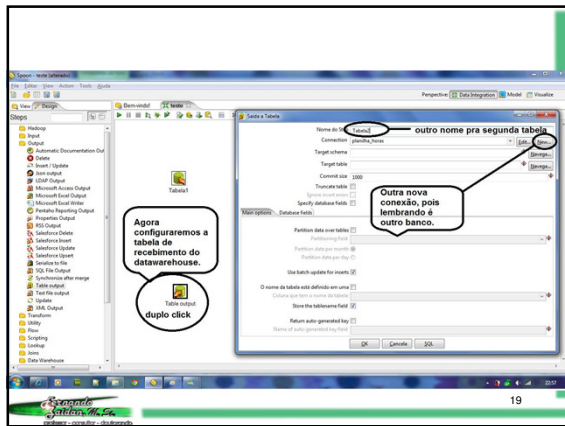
Spoon - teste (alterado)

File Editar View Action Tools Ajuda

Perspective: Data Integration Model Visualize

View Design

Steps

Hadoop
Input
Output
Automatic Documentation Out
Delete
Insert / Update
Json output
LDAP Output
Microsoft Access Output
Microsoft Excel Output
Microsoft Excel Writer
Pentaho Reporting Output
Properties Output
RSS Output
Salesforce Delete
Salesforce Insert
Salesforce Update
Salesforce Upsert
Serialize to file
SQL File Output
Synchronize after merge
Table output
Text file output
Update
XML Output
Transform
Utility
Flow
Scripting
Lookup
Joins
Data Warehouse

Bem-vindo! teste

Tabela1

Agora configuraremos a tabela de recebimento do datawarehouse.

Table output

duplo click

Saída a Tabela

Nome do Step Tabela2

outro nome pra segunda tabela

Connection planilha_horas

Edit... New...

Target schema

Browse...

Target table

Browse...

Commit size 1000

Truncate table

Ignore insert errors

Specify database fields

Outra nova conexão, pois lembrando é outro banco.

Main options Database fields

Partition data over tables

Partitioning field

Partition data per month

Partition data per day

Use batch update for inserts

O nome da tabela está definido em uma

Coluna que tem o nome da tabela

Store the tablename field

Return auto-generated key

Name of auto-generated key field

OK Cancelar SQL

22:57

19

Fernando Saidan, M. Sc.
professor - consultor - doutorando